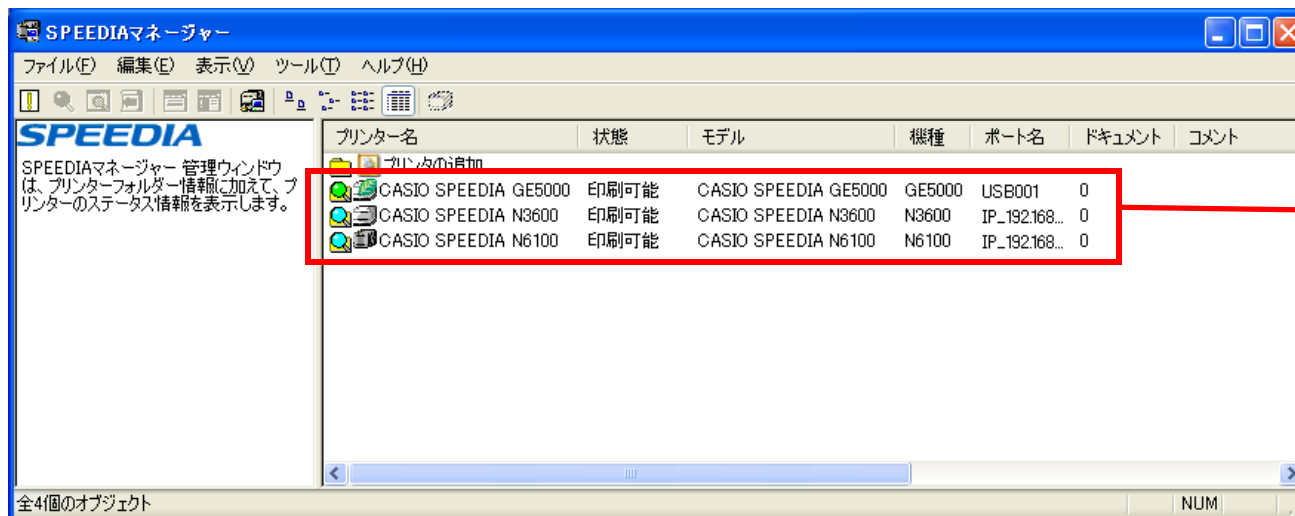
SPEEDIAマネージャー

ファイル(F) 編集(E) 表示(V) ツール(T) ヘルプ(H)

SPEEDIA

SPEEDIAマネージャー 管理ウィンドウは、プリンターフォルダー情報に加えて、プリンターのステータス情報を表示します。

| プリンター名 | 状態 | モデル | 機種 | ポート名 | ドキュメント | コメント |
|---|---|---|---|---|---|---|
| プリンタの追加 | | | | | | |
| CASIO SPEEDIA GE5000 | 印刷可能 | CASIO SPEEDIA GE5000 | GE5000 | USB001 | 0 | |
| CASIO SPEEDIA N3600 | 印刷可能 | CASIO SPEEDIA N3600 | N3600 | IP_192.168... | 0 | |
| CASIO SPEEDIA N6100 | 印刷可能 | CASIO SPEEDIA N6100 | N6100 | IP_192.168... | 0 | |

全4個のオブジェクト

NUM